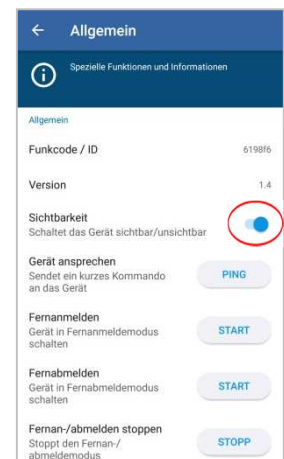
Allgemein

Spezielle Funktionen und Informationen

Allgemein

Funkcode / ID
6198f6

Version
1.4

Sichtbarkeit
Schaltet das Gerät sichtbar/unsichtbar

Gerät ansprechen
Sendet ein kurzes Kommando an das Gerät
PING

Fernanmelden
Gerät in Fernanmeldemodus schalten
START

Fernabmelden
Gerät in Fernabmeldemodus schalten
START

Fernan-/abmelden stoppen
Stoppt den Fernan-/abmeldemodus
STOPP